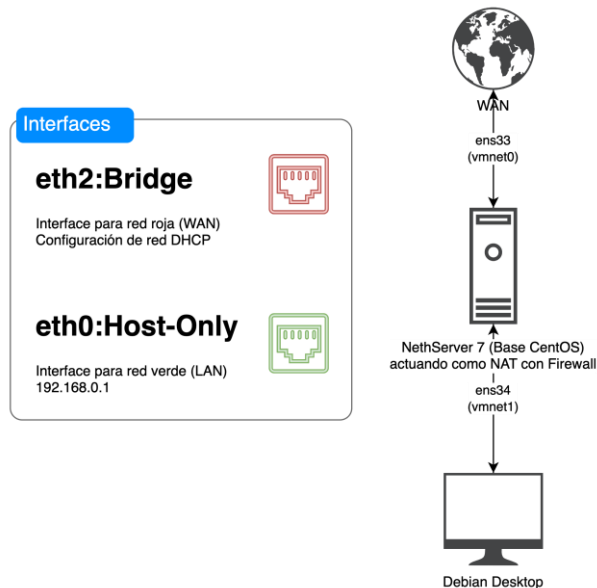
Interfaces

eth2:Bridge

Interface para red roja (WAN)
Configuración de red DHCP

eth0:Host-Only

Interface para red verde (LAN)
192.168.0.1

WAN

ens33
(vmnet0)

NethServer 7 (Base CentOS)
actuando como NAT con Firewall

ens34
(vmnet1)

Debian Desktop